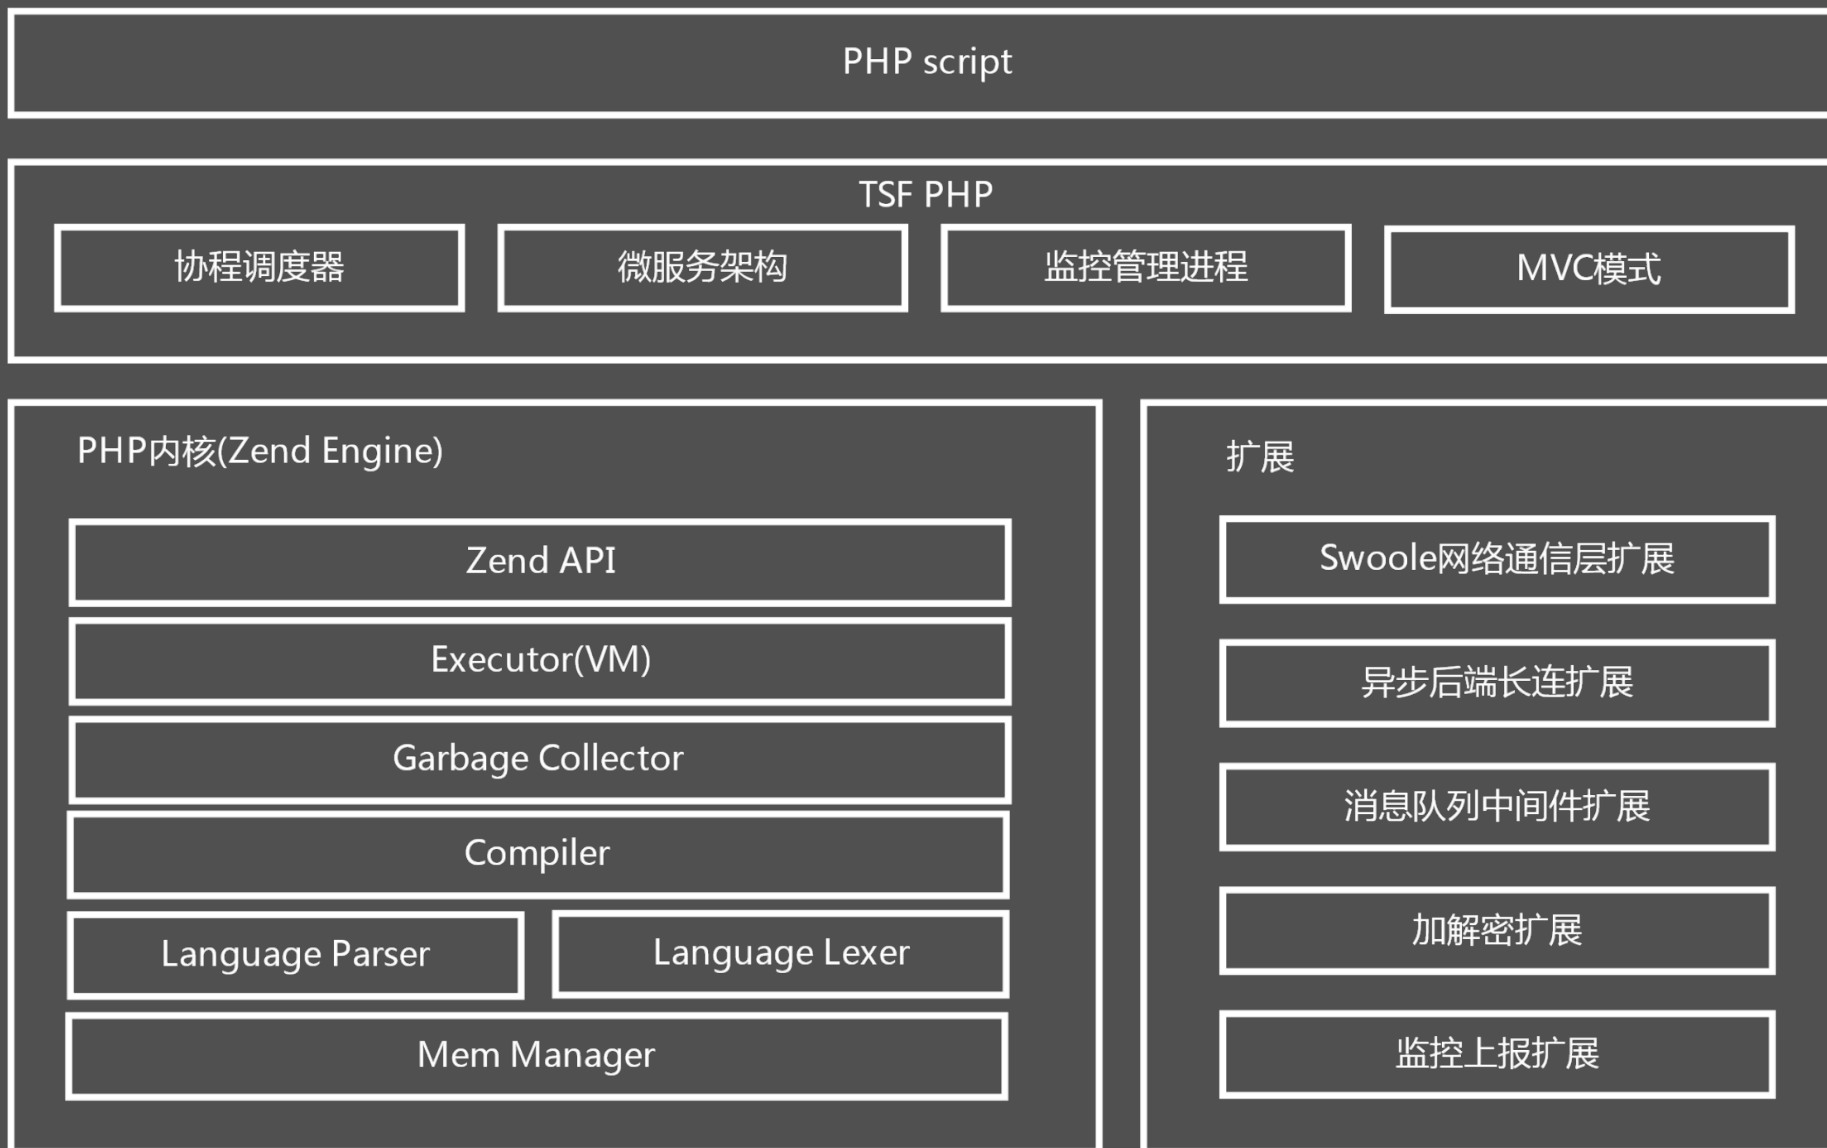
PHP script

TSF PHP

协程调度器

微服务架构

监控管理进程

MVC模式

PHP内核(Zend Engine)

Zend API

Executor(VM)

Garbage Collector

Compiler

Language Parser

Language Lexer

Mem Manager

扩展

Swoole网络通信层扩展

异步后端长连扩展

消息队列中间件扩展

加解密扩展

监控上报扩展